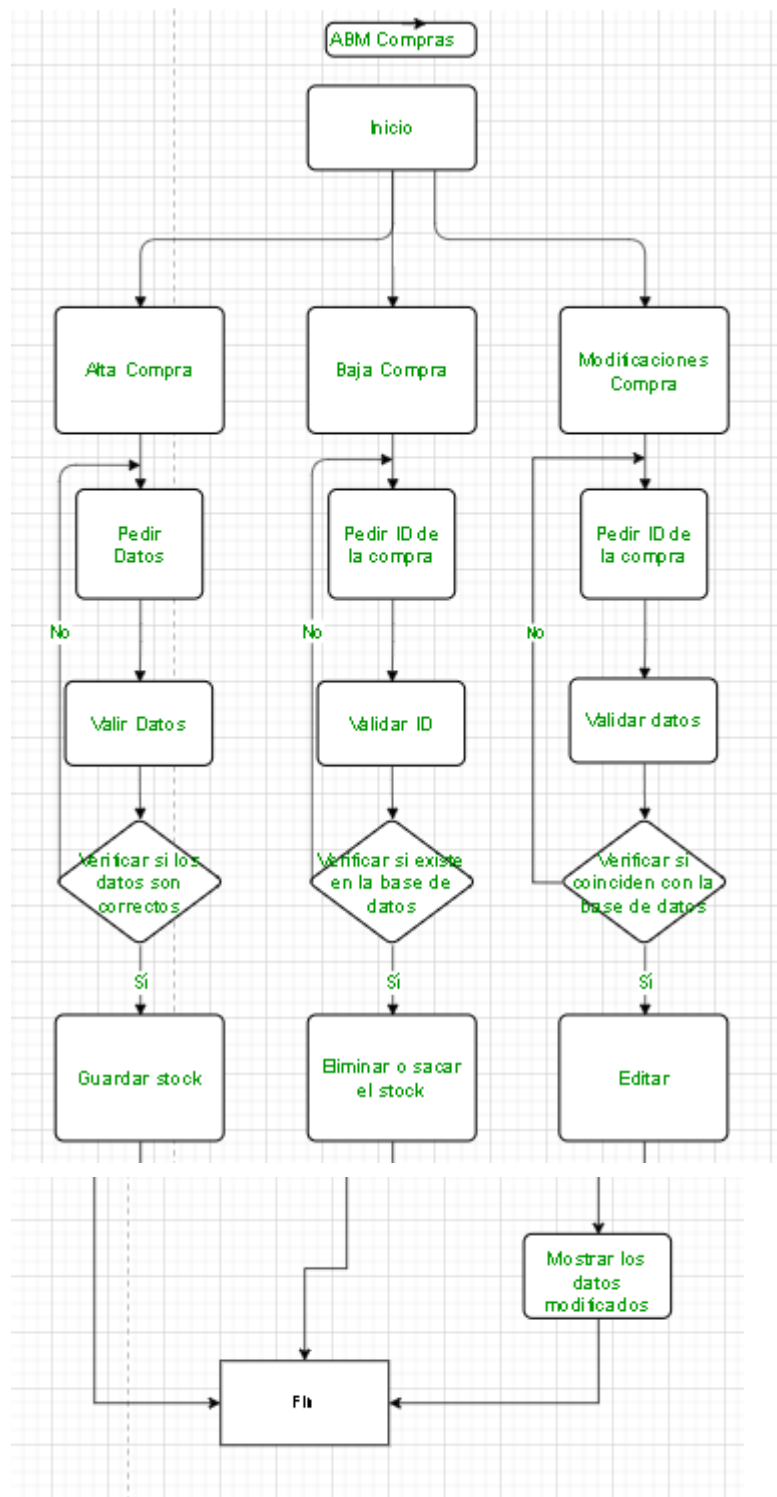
ABM Compras

Inicio

Alta Compra

Baja Compra

Modificaciones Compra

Pedir Datos

Pedir ID de la compra

Pedir ID de la compra

No

No

No

Valir Datos

Validar ID

Validar datos

Verificar si los datos son correctos

Verificar si existe en la base de datos

Verificar si coinciden con la base de datos

Sí

Sí

Sí

Guardar stock

Eliminar o sacar el stock

Editar

Mostrar los datos modificados

Fin